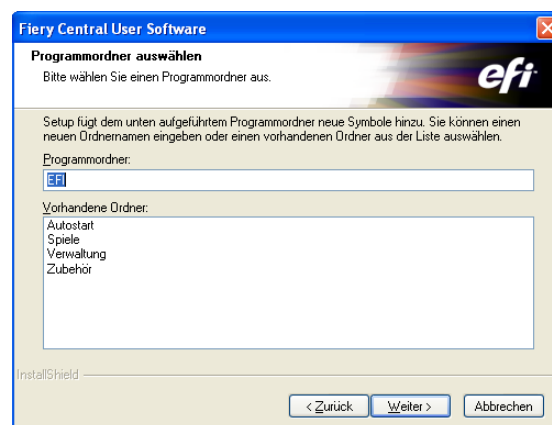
Fiery Central User Software

Programmordner auswählen

Bitte wählen Sie einen Programmordner aus.

efi

Setup fügt dem unten aufgeführtem Programmordner neue Symbole hinzu. Sie können einen neuen Ordnernamen eingeben oder einen vorhandenen Ordner aus der Liste auswählen.

Programmordner:

EFI

Vorhandene Ordner:

Autostart
Spiele
Verwaltung
Zubehör

InstallShield

< Zurück

Weiter >

Abbrechen